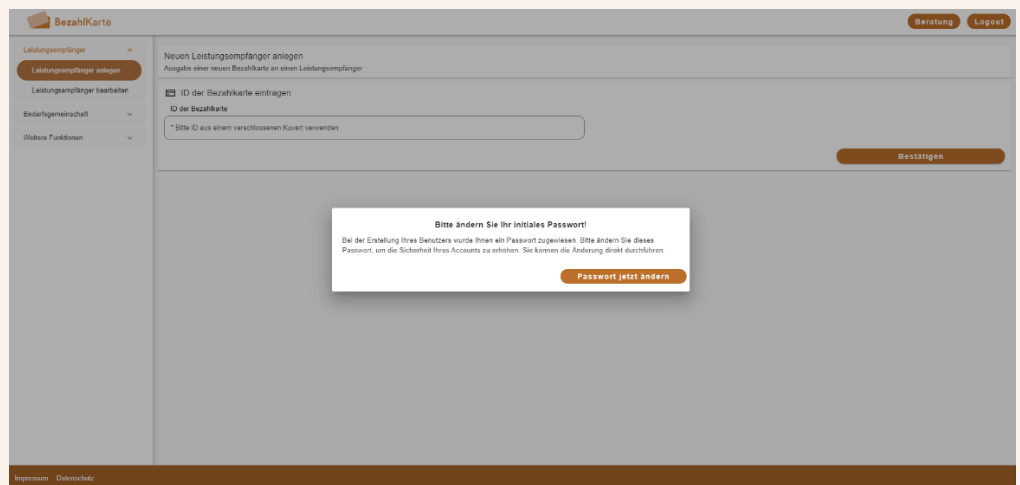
BezahlKarte

Beratung Logout

Leistungsempfänger
Leistungsempfänger anlegen
Leistungsempfänger bearbeiten
Bedarfsgemeinschaft
Weitere Funktionen

Neuen Leistungsempfänger anlegen
Ausgabe einer neuen Bezahlkarte an einen Leistungsempfänger

ID der Bezahlkarte eintragen
ID der Bezahlkarte
* Bitte ID aus einem verschlossenen Kuvert verwenden

Bestätigen

Bitte ändern Sie Ihr initiales Passwort!

Bei der Erstellung Ihres Benutzers wurde Ihnen ein Passwort zugewiesen. Bitte ändern Sie dieses Passwort, um die Sicherheit Ihres Accounts zu erhöhen. Sie können die Änderung direkt durchführen.

Passwort jetzt ändern

Impressum Datenschutz